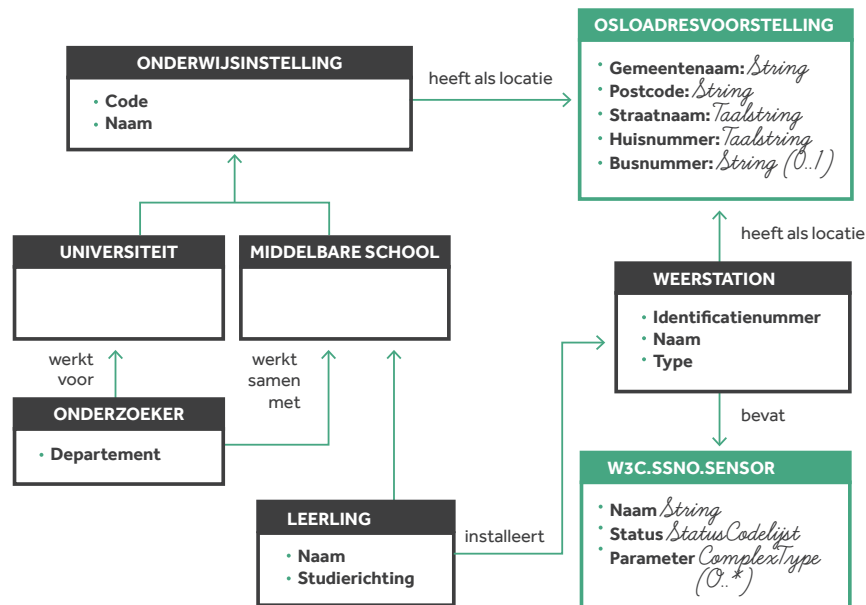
ONDERWIJSINSTELLING

• Code
• Naam

heeft als locatie

OSLOADRESVOORSTELLING

• Gemeentenaam: String
• Postcode: String
• Straatnaam: Taalstring
• Huisnummer: Taalstring
• Busnummer: String (0..1)

heeft als locatie

UNIVERSITEIT

MIDDELBARE SCHOOL

werkt voor

werkt samen met

ONDERZOEKER

• Departement

WEERSTATION

• Identificatienummer
• Naam
• Type

bevat

W3C.SSNO.SENSOR

• Naam String
• Status StatusCodelijst
• Parameter ComplexType (0..*)

LEERLING

• Naam
• Studierichting

installeert